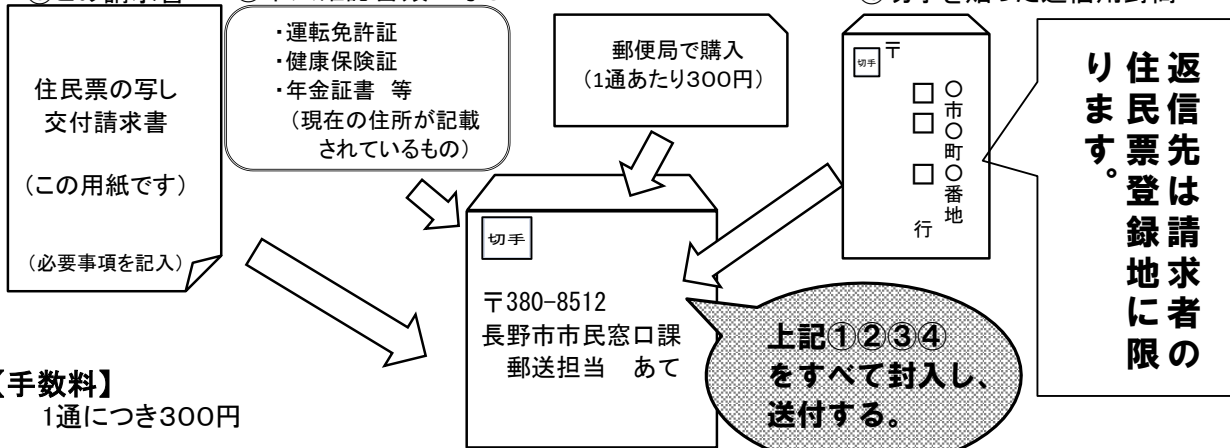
住民票の写し
交付請求書

（この用紙です）

（必要事項を記入）

・運転免許証
・健康保険証
・年金証書　等
（現在の住所が記載されているもの）

郵便局で購入
（1通あたり300円）

切手
〒
○市○町○番地
□
□
□
行

返信先は請求者の住民票登録地に限ります。

切手

〒380-8512
長野市市民窓口課
郵送担当　あて

上記①②③④をすべて封入し、送付する。

【手数料】
1通につき300円